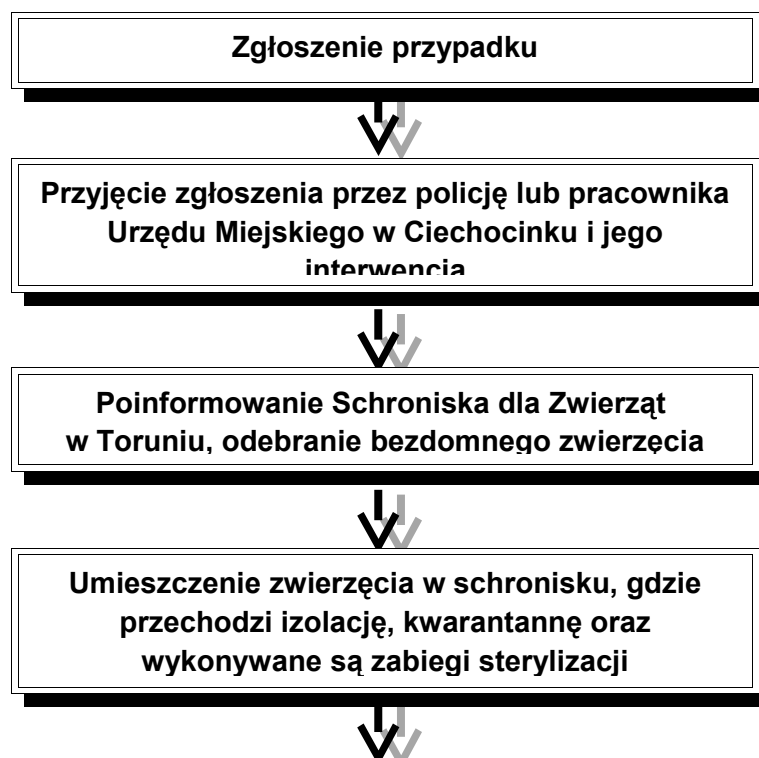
Zgłoszenie przypadku

Przyjęcie zgłoszenia przez policję lub pracownika Urzędu Miejskiego w Ciechocinku i jego interwencja

Poinformowanie Schroniska dla Zwierząt w Toruniu, odebranie bezdomnego zwierzęcia

Umieszczenie zwierzęcia w schronisku, gdzie przechodzi izolację, kwarantannę oraz wykonywane są zabiegi sterylizacji